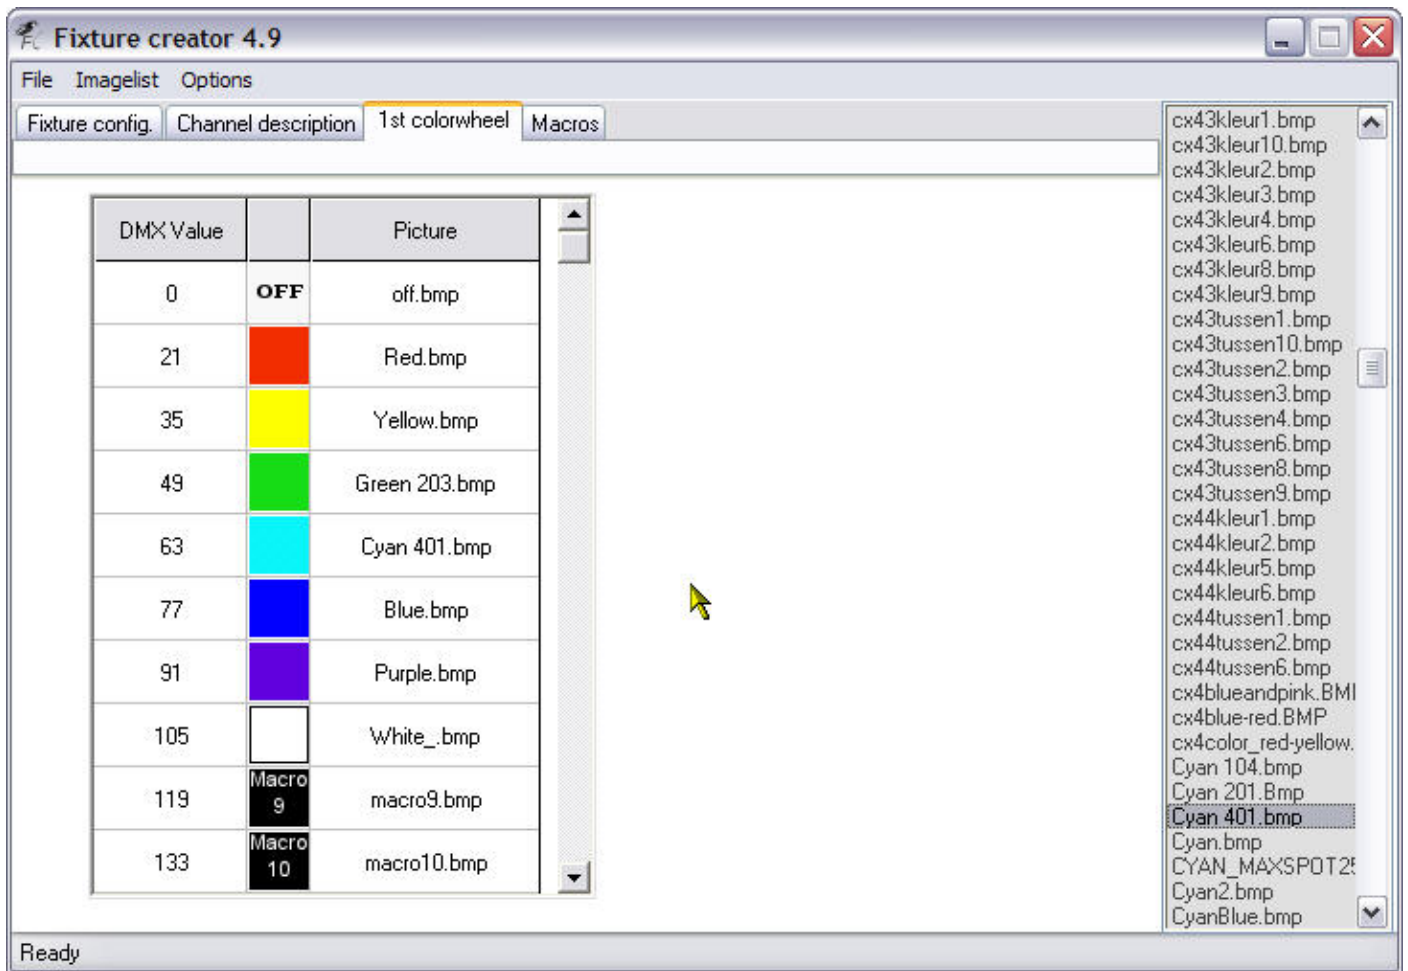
Fixture creator 4.9

File Imagelist Options

Fixture config. Channel description 1st colorwheel Macros

| DMX Value | | Picture |
|---|---|---|
| 0 | OFF | off.bmp |
| 21 | | Red.bmp |
| 35 | | Yellow.bmp |
| 49 | | Green 203.bmp |
| 63 | | Cyan 401.bmp |
| 77 | | Blue.bmp |
| 91 | | Purple.bmp |
| 105 | | White_.bmp |
| 119 | Macro 9 | macro9.bmp |
| 133 | Macro 10 | macro10.bmp |

cx43kleur1.bmp
cx43kleur10.bmp
cx43kleur2.bmp
cx43kleur3.bmp
cx43kleur4.bmp
cx43kleur6.bmp
cx43kleur8.bmp
cx43kleur9.bmp
cx43tussen1.bmp
cx43tussen10.bmp
cx43tussen2.bmp
cx43tussen3.bmp
cx43tussen4.bmp
cx43tussen6.bmp
cx43tussen8.bmp
cx43tussen9.bmp
cx44kleur1.bmp
cx44kleur2.bmp
cx44kleur5.bmp
cx44kleur6.bmp
cx44tussen1.bmp
cx44tussen2.bmp
cx44tussen6.bmp
cx4blueandpink.BMI
cx4blue-red.BMP
cx4color_red-yellow.
Cyan 104.bmp
Cyan 201.Bmp
Cyan 401.bmp
Cyan.bmp
CYAN_MAXSPOT2!
Cyan2.bmp
CyanBlue.bmp

Ready